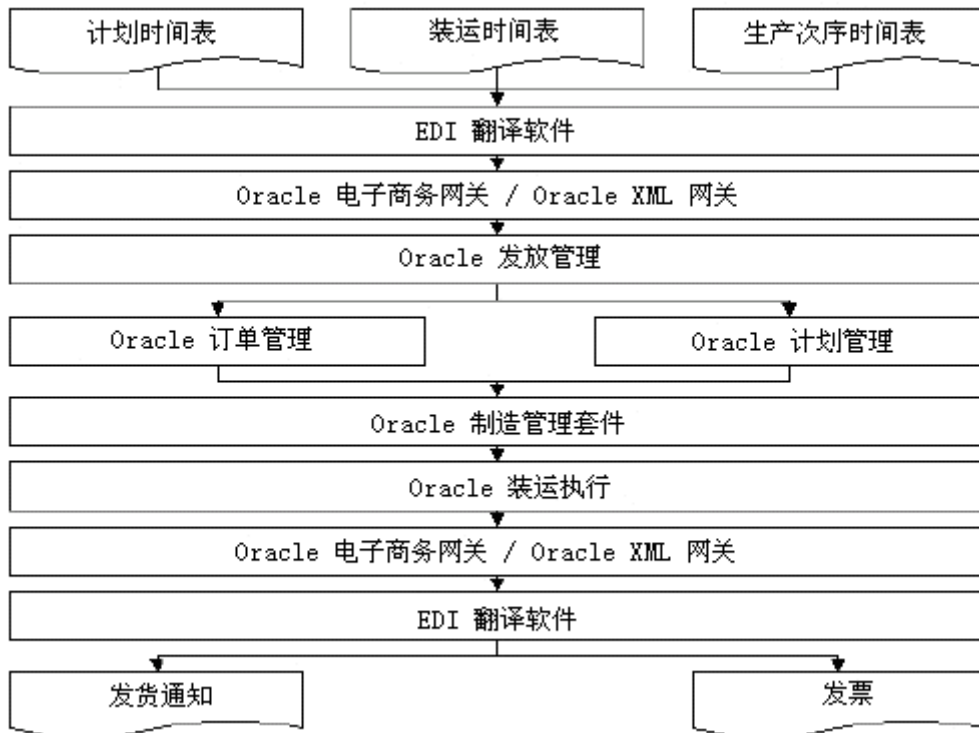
计划时间表

装运时间表

生产次序时间表

EDI 翻译软件

Oracle 电子商务网关 / Oracle XML 网关

Oracle 发放管理

Oracle 订单管理

Oracle 计划管理

Oracle 制造管理套件

Oracle 装运执行

Oracle 电子商务网关 / Oracle XML 网关

EDI 翻译软件

发货通知

发票